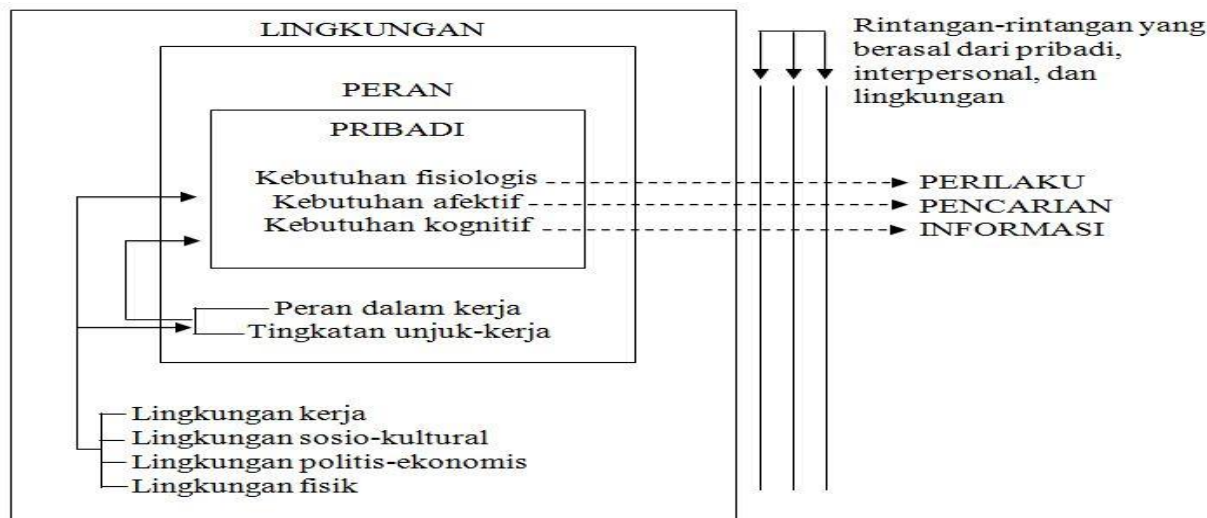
LINGKUNGAN

PERAN

PRIBADI

Kebutuhan fisiologis
Kebutuhan afektif
Kebutuhan kognitif

Peran dalam kerja
Tingkatan unjuk-kerja

Lingkungan kerja
Lingkungan sosio-kultural
Lingkungan politis-ekonomis
Lingkungan fisik

Rintangan-rintangan yang berasal dari pribadi, interpersonal, dan lingkungan

PERILAKU
PENCARIAN
INFORMASI